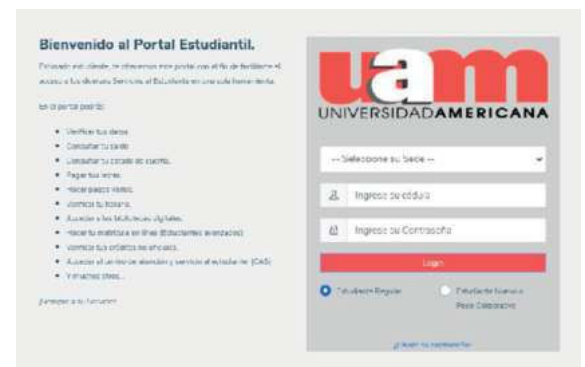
Bienvenido al Portal Estudiantil.

Estimado estudiante, te ofrecemos este portal con el fin de facilitarte el acceso a los diversos Servicios al Estudiante en una sola herramienta.

En el portal podrás:

- Verificar tus datos.
- Consultar tu saldo.
- Consultar tu estado de cuenta.
- Pagar tus letras.
- Hacer pagos varios.
- Consultar tu horario.
- Acceder a las bibliotecas digitales.
- Hacer tu matrícula en línea (Estudiantes avanzados).
- Consultar tus créditos no oficiales.
- Acceder al centro de atención y servicio al estudiante (CAS).
- Y muchas cosas más...

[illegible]

uam

UNIVERSIDADAMERICANA

-- Seleccione su Sede --

Ingrese su cédula

Ingrese su Contraseña

Login

Estudiante Regular

Estudiante Nuevo o Pase Corporativo

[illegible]